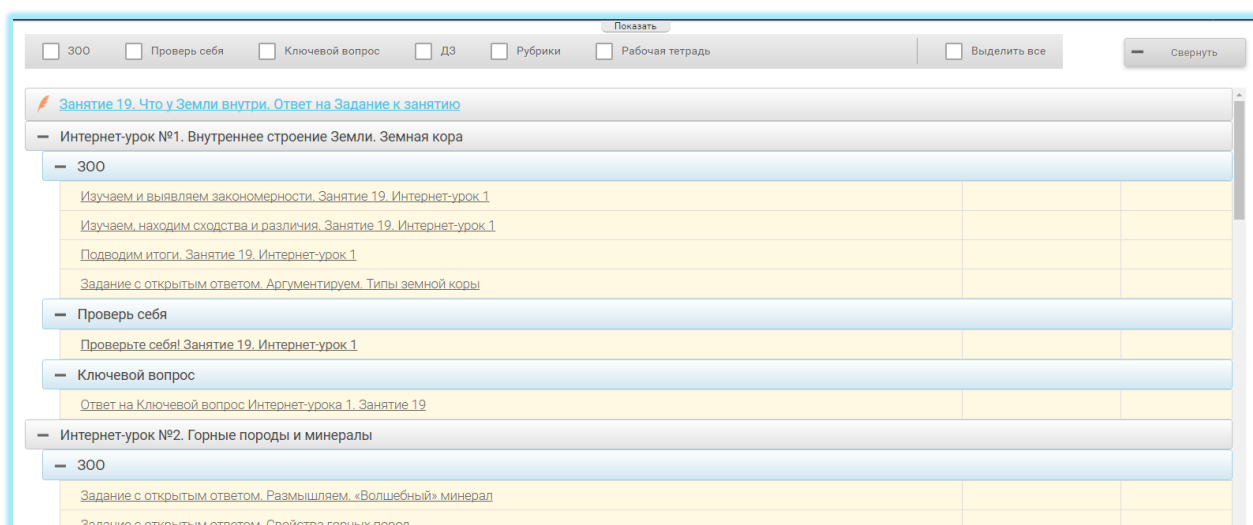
Показать

ЗОО Проверь себя Ключевой вопрос ДЗ Рубрики Рабочая тетрадь Выделить все

Свернуть

Занятие 19. Что у Земли внутри. Ответ на Задание к занятию

Интернет-урок №1. Внутреннее строение Земли. Земная кора

ЗОО

Изучаем и выявляем закономерности. Занятие 19. Интернет-урок 1

Изучаем, находим сходства и различия. Занятие 19. Интернет-урок 1

Подводим итоги. Занятие 19. Интернет-урок 1

Задание с открытым ответом. Аргументируем. Типы земной коры

Проверь себя

Проверьте себя! Занятие 19. Интернет-урок 1

Ключевой вопрос

Ответ на Ключевой вопрос Интернет-урока 1. Занятие 19

Интернет-урок №2. Горные породы и минералы

ЗОО

Задание с открытым ответом. Размышляем. «Волшебный» минерал

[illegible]